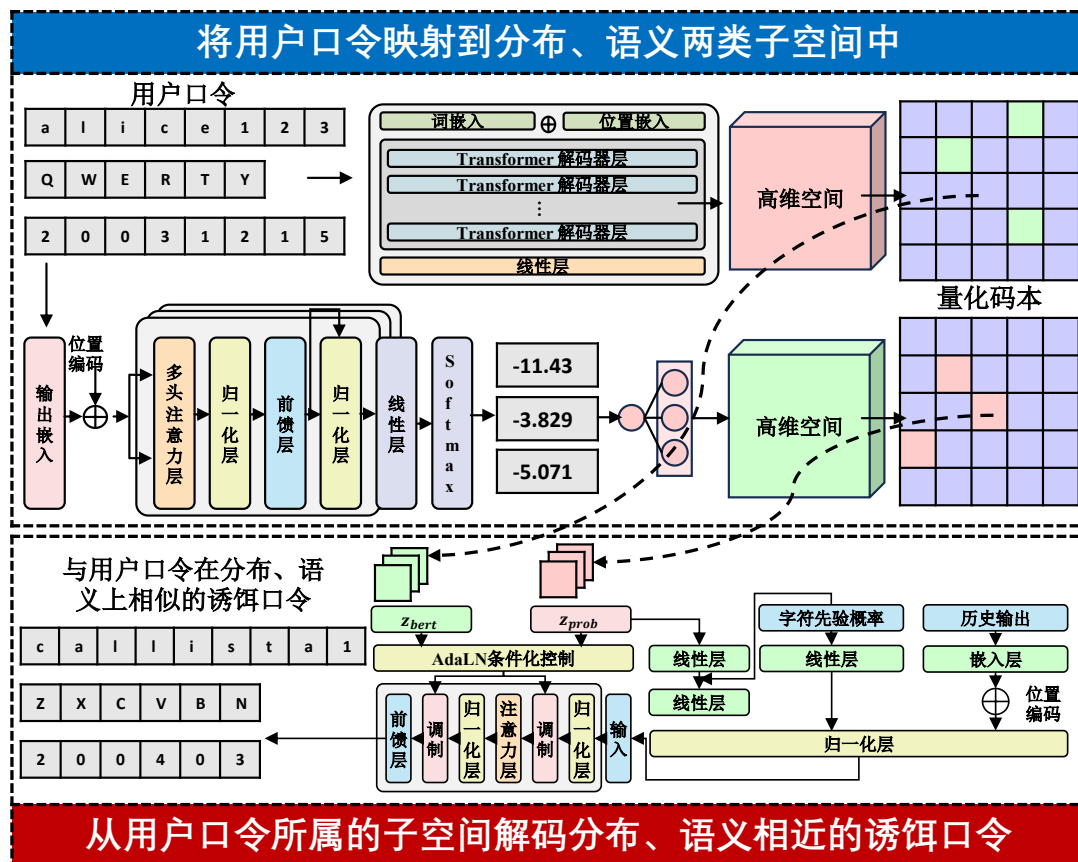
将用户口令映射到分布、语义两类子空间中

用户口令

| a | l | i | c | e | 1 | 2 | 3 |
|---|---|---|---|---|---|---|---|

| Q | W | E | R | T | Y |
|---|---|---|---|---|---|

| 2 | 0 | 0 | 3 | 1 | 2 | 1 | 5 |
|---|---|---|---|---|---|---|---|

词嵌入 ⊕ 位置嵌入

Transformer 解码器层
Transformer 解码器层
⋮
Transformer 解码器层

线性层

高维空间

量化码本

输出嵌入

位置编码

多头注意力层

归一化层

前馈层

归一化层

线性层

Softmax

-11.43

-3.829

-5.071

高维空间

与用户口令在分布、语义上相似的诱饵口令

| c | a | l | l | i | s | t | a | 1 |
|---|---|---|---|---|---|---|---|---|

| Z | X | C | V | B | N |
|---|---|---|---|---|---|

| 2 | 0 | 0 | 4 | 0 | 3 |
|---|---|---|---|---|---|

$z_{bert}$

$z_{prob}$

AdaLN条件化控制

线性层

线性层

字符先验概率

线性层

历史输出

嵌入层

位置编码

前馈层

调制

归一化层

注意力层

调制

归一化层

输入

归一化层

从用户口令所属的子空间解码分布、语义相近的诱饵口令